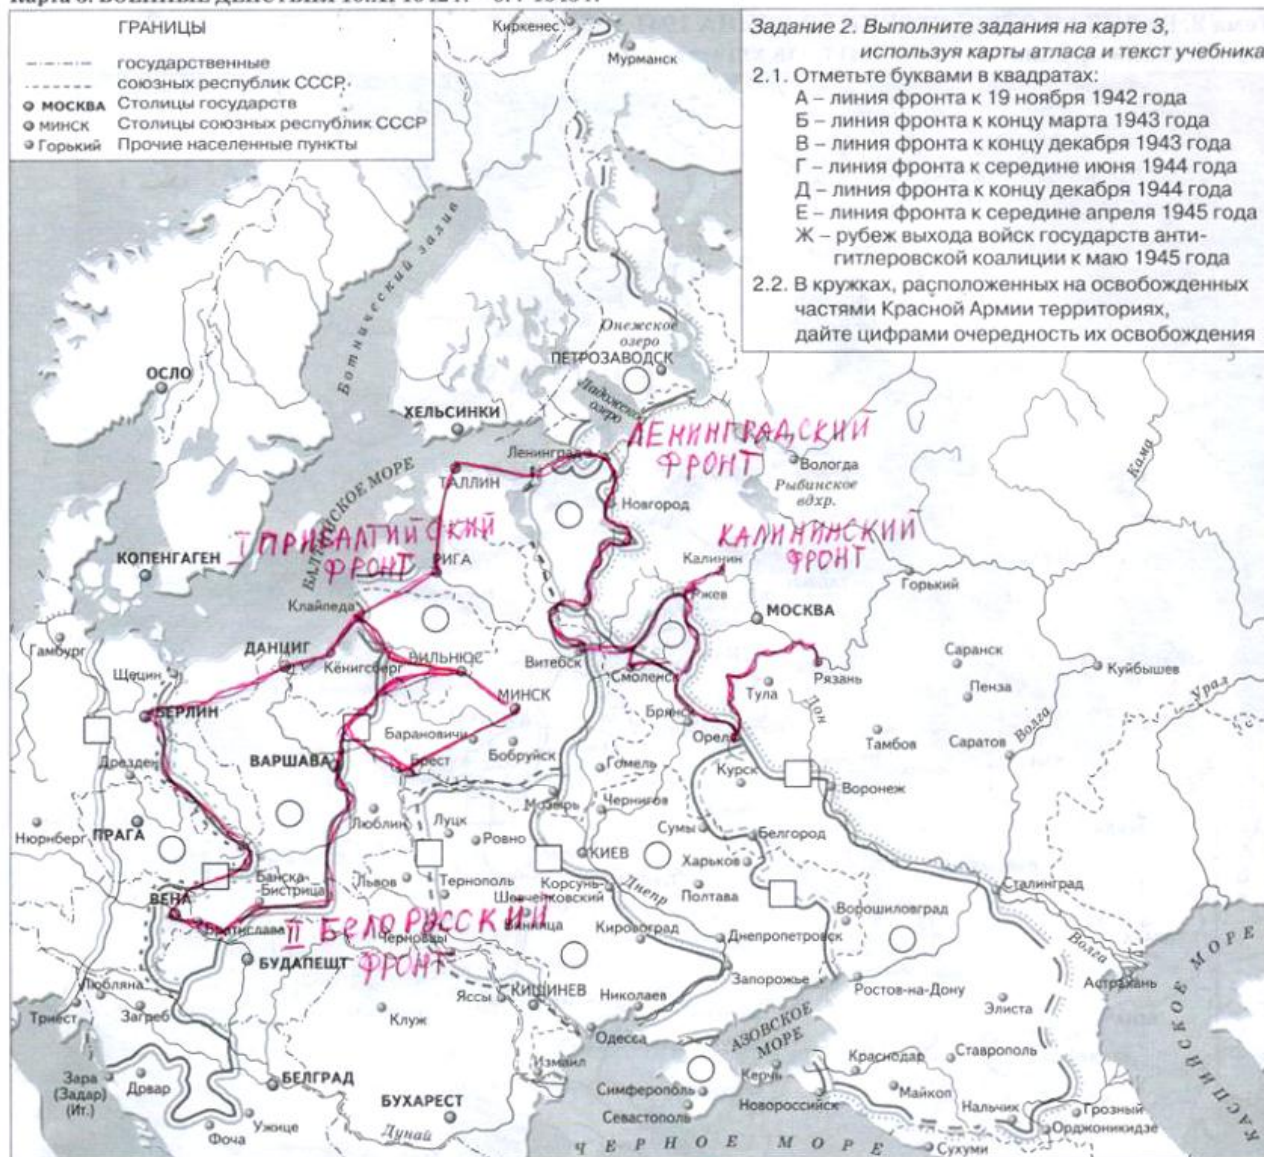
Карта 3. Военные действия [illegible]

ГРАНИЦЫ
государственные
союзных республик СССР
МОСКВА Столицы государств
МИНСК Столицы союзных республик СССР
Горький Прочие населенные пункты

Задание 2. Выполните задания на карте 3, используя карты атласа и текст учебника
2.1. Отметьте буквами в квадратах:
А – линия фронта к 19 ноября 1942 года
Б – линия фронта к концу марта 1943 года
В – линия фронта к концу декабря 1943 года
Г – линия фронта к середине июня 1944 года
Д – линия фронта к концу декабря 1944 года
Е – линия фронта к середине апреля 1945 года
Ж – рубеж выхода войск государств антигитлеровской коалиции к маю 1945 года
2.2. В кружках, расположенных на освобожденных частями Красной Армии территориях, дайте цифрами очередность их освобождения

Киркенес
Мурманск
Ботнический залив
Онежское озеро
ПЕТРОЗАВОДСК
ОСЛО
Ладожское озеро
ХЕЛЬСИНКИ
ЛЕНИНГРАДСКИЙ ФРОНТ
Ленинград
Вологда
Рыбинское вдхр.
Кама
БАЛТИЙСКОЕ МОРЕ
ТАЛЛИН
Новгород
I ПРИБАЛТИЙСКИЙ ФРОНТ
КАЛИНИНСКИЙ ФРОНТ
КОПЕНГАГЕН
РИГА
Калинин
Ржев
Горький
Клайпеда
МОСКВА
Гамбург
ДАНЦИГ
ВИЛЬНЮС
Витебск
Смоленск
Саранск
Щецин
Кенигсберг
Рязань
Куйбышев
БЕРЛИН
МИНСК
Тула
Пенза
Урал
Барановичи
Брянск
Дон
Волга
ВАРШАВА
Бобруйск
Орел
Тамбов
Саратов
Дрезден
Брест
Гомель
Курск
Воронеж
Мозырь
Чернигов
Нюрнберг
ПРАГА
Люблин
Луцк
Ровно
Сумы
Белгород
КИЕВ
Харьков
Банска-Бистрица
Львов
Тернополь
Корсунь-Шевченковский
Днепр
Полтава
Сталинград
ВЕНА
Братислава
II БЕЛОРУССКИЙ ФРОНТ
Черновцы
Винница
Кировоград
Ворошиловград
Днепропетровск
Волга
КАСПИЙСКОЕ МОРЕ
БУДАПЕШТ
Запорожье
Любляна
Яссы
КИШИНЕВ
Николаев
Ростов-на-Дону
Астрахань
Элиста
Триест
Загреб
Клуж
Одесса
АЗОВСКОЕ МОРЕ
Измаил
Краснодар
Ставрополь
Зара (Задар) (Ит.)
Дрвар
БЕЛГРАД
Симферополь
Керчь
Майкоп
БУХАРЕСТ
Севастополь
Новороссийск
Нальчик
Грозный
Орджоникидзе
Ужице
Фоча
Дунай
ЧЕРНОЕ МОРЕ
Сухуми